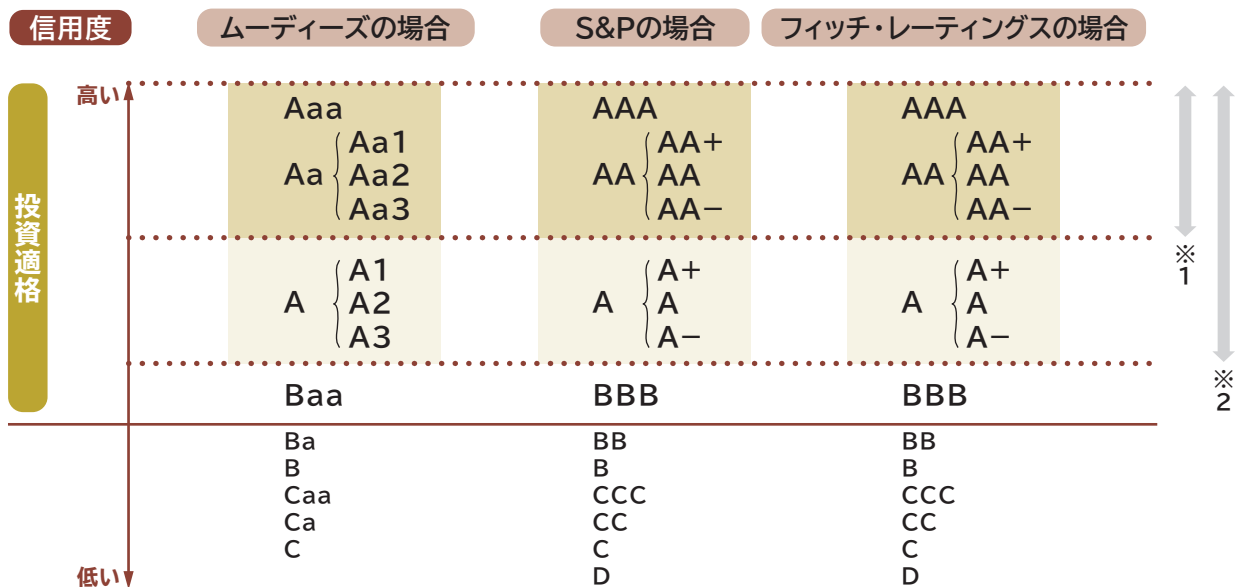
| 信用度 | ムーディーズの場合 | S&Pの場合 | フィッチ・レーティングスの場合 |
|---|---|---|---|
| 高い | Aaa | AAA | AAA |
| | Aa { Aa1 Aa2 Aa3 | AA { AA+ AA AA− | AA { AA+ AA AA− |
| | A { A1 A2 A3 | A { A+ A A− | A { A+ A A− |
| | Baa | BBB | BBB |
| | Ba | BB | BB |
| | B | B | B |
| | Caa | CCC | CCC |
| | Ca | CC | CC |
| | C | C | C |
| 低い | | D | D |

投資適格

※1

※2